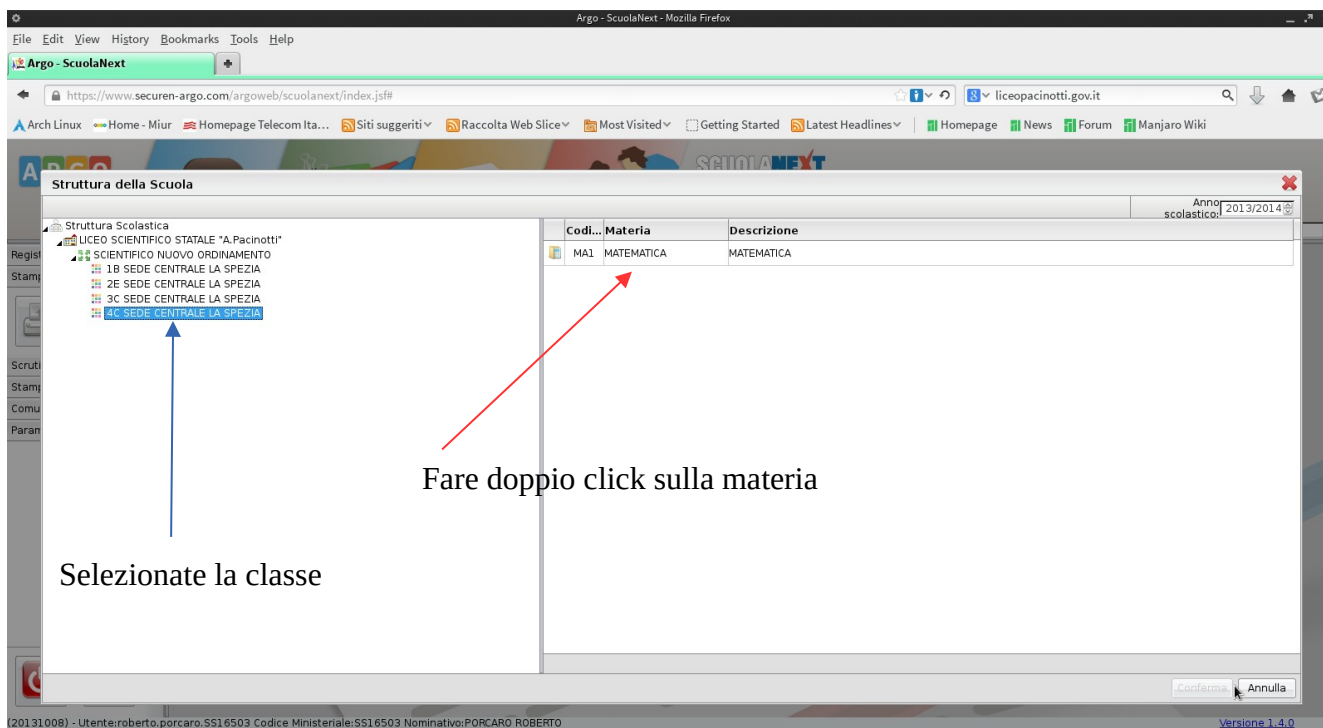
Argo - ScuolaNext - Mozilla Firefox

File Edit View History Bookmarks Tools Help

Argo - ScuolaNext

https://www.securen-argo.com/argoweb/scuolanext/index.jsf#

liceopacinotti.gov.it

Arch Linux  Home - Miur  Homepage Telecom Ita...  Siti suggeriti  Raccolta Web Slice  Most Visited  Getting Started  Latest Headlines  Homepage  News  Forum  Manjaro Wiki

SCUOLANEXT

Struttura della Scuola

Anno scolastico: 2013/2014

Struttura Scolastica
LICEO SCIENTIFICO STATALE "A.Pacinotti"
SCIENTIFICO NUOVO ORDINAMENTO
1B SEDE CENTRALE LA SPEZIA
2E SEDE CENTRALE LA SPEZIA
3C SEDE CENTRALE LA SPEZIA
4C SEDE CENTRALE LA SPEZIA

| Codi... | Materia | Descrizione |
|---|---|---|
| MA1 | MATEMATICA | MATEMATICA |

Regist
Stamp
Scruti
Stamp
Comu
Paran

Fare doppio click sulla materia

Selezionate la classe

Conferma  Annulla

(20131008) - Utente:roberto.porcaro.SS16503 Codice Ministeriale:SS16503 Nominativo:PORCARO ROBERTO

Versione 1.4.0